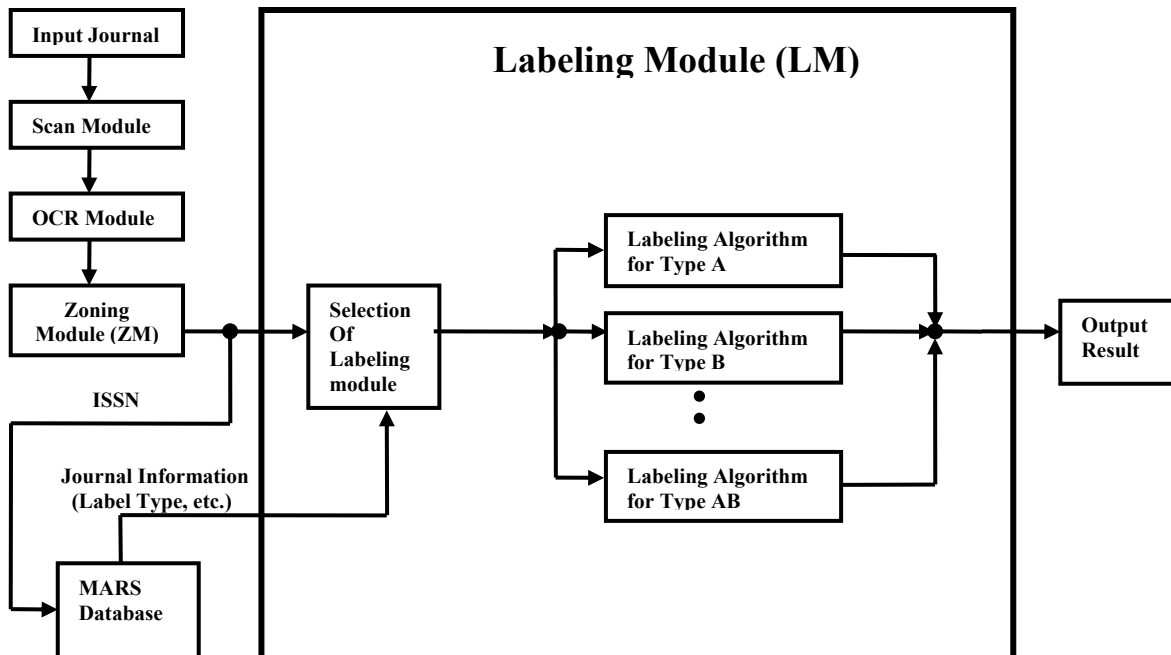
Input Journal

Scan Module

OCR Module

Zoning Module (ZM)

ISSN

Journal Information (Label Type, etc.)

MARS Database

Labeling Module (LM)

Selection Of Labeling module

Labeling Algorithm for Type A

Labeling Algorithm for Type B

Labeling Algorithm for Type AB

Output Result